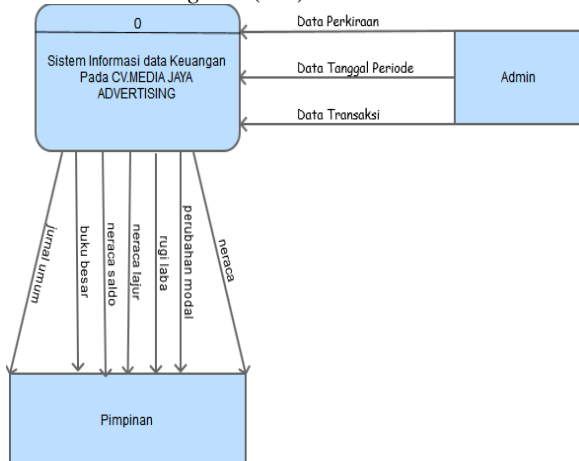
0

Sistem Informasi data Keuangan Pada CV.MEDIA JAYA ADVERTISING

Data Perkiraan

Data Tanggal Periode

Data Transaksi

Admin

jurnal umum

buku besar

neraca saldo

neraca lajur

rugi laba

perubahan modal

neraca

Pimpinan